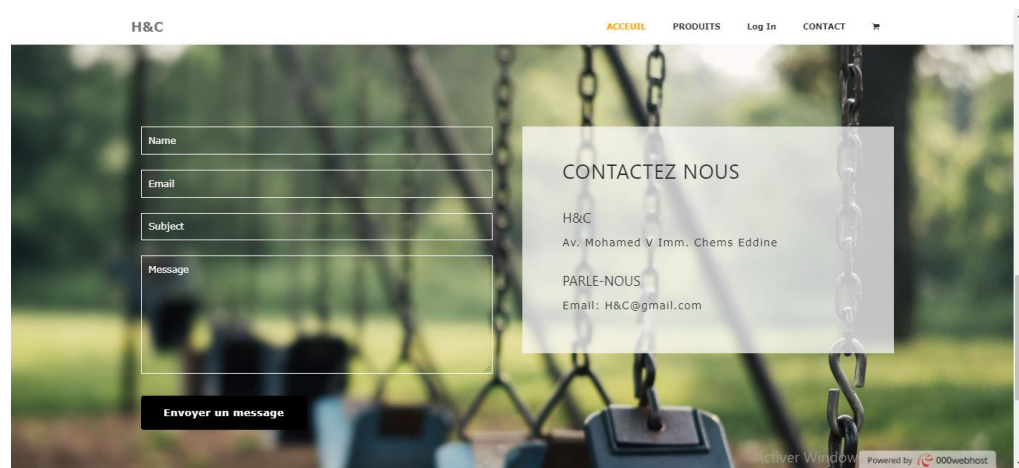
H&C

ACCEUIL PRODUITS Log In CONTACT

Name

Email

Subject

Message

Envoyer un message

CONTACTEZ NOUS

H&C

Av. Mohamed V Imm. Chems Eddine

PARLE-NOUS

Email: H&C@gmail.com

Activer Window

Powered by 000webhost